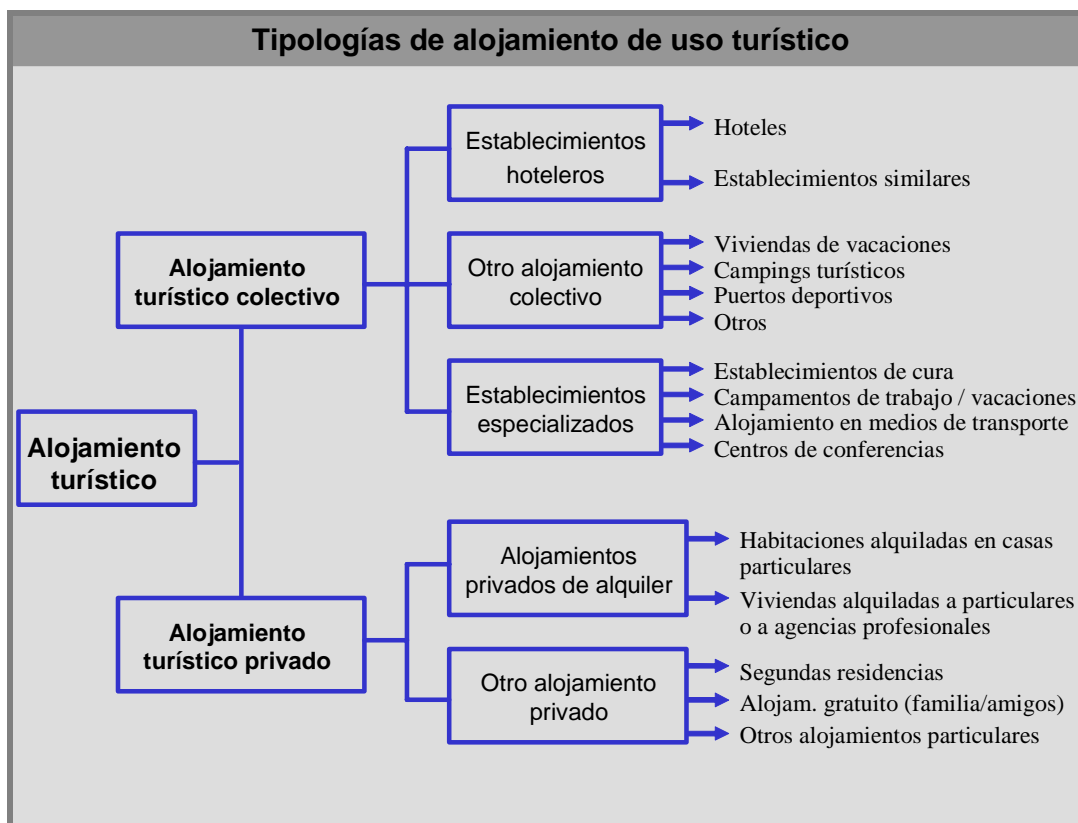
Tipologías de alojamiento de uso turístico

Alojamiento turístico

Alojamiento turístico colectivo

Establecimientos hoteleros
Hoteles
Establecimientos similares

Otro alojamiento colectivo
Viviendas de vacaciones
Campings turísticos
Puertos deportivos
Otros

Establecimientos especializados
Establecimientos de cura
Campamentos de trabajo / vacaciones
Alojamiento en medios de transporte
Centros de conferencias

Alojamiento turístico privado

Alojamientos privados de alquiler
Habitaciones alquiladas en casas particulares
Viviendas alquiladas a particulares o a agencias profesionales

Otro alojamiento privado
Segundas residencias
Alojam. gratuito (familia/amigos)
Otros alojamientos particulares